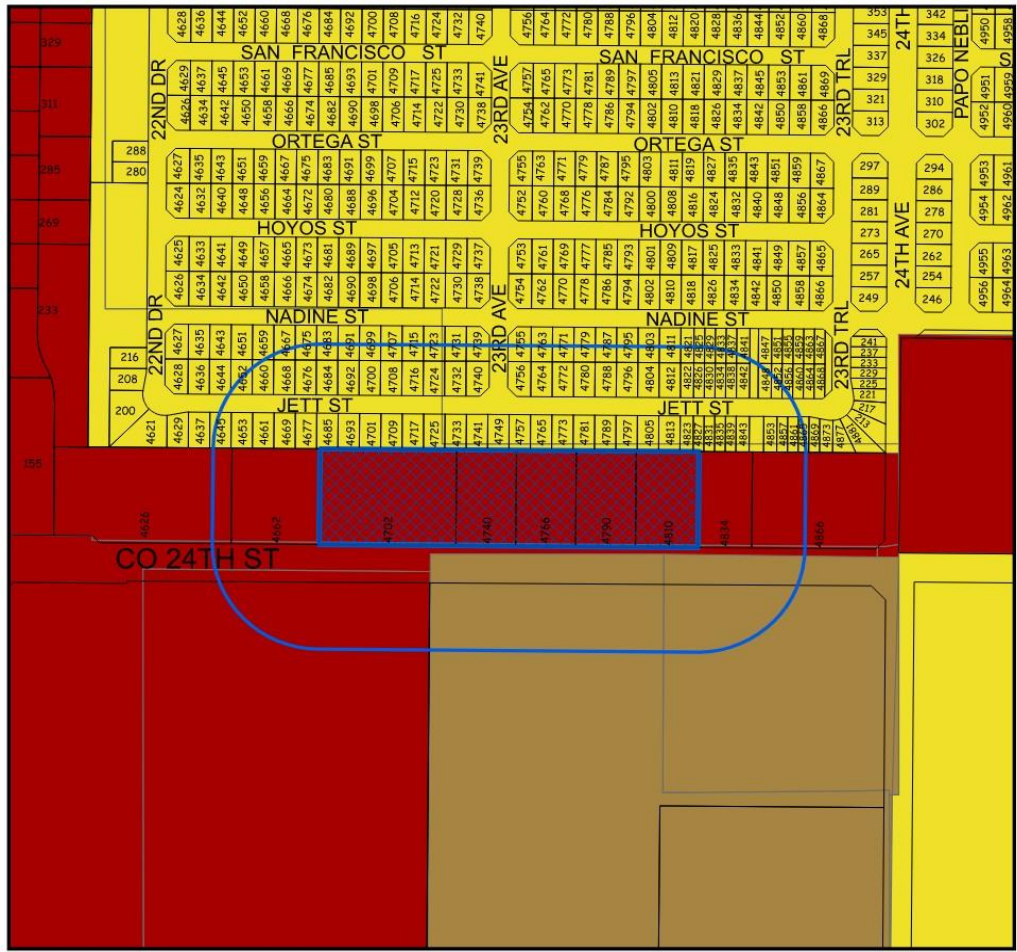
SAN FRANCISCO ST
SAN FRANCISCO ST
22ND DR
23RD AVE
23RD TRL
24TH AVE
PAPO NEBLI
ORTEGA ST
ORTEGA ST
HOYOS ST
HOYOS ST
NADINE ST
NADINE ST
JETT ST
JETT ST
CO 24TH ST

329
311
285
269
233
158
288
280
216
208
200
353
345
337
329
321
313
342
334
326
318
310
302
297
289
281
273
265
257
249
294
286
278
270
262
254
246
4950
4951
4952
4953
4954
4955
4956
4958
4960
4961
4962
4964
241
237
233
229
225
221
217

4628 4636 4644 4652 4660 4668 4676 4684 4692 4700 4708 4716 4724 4732 4740
4756 4764 4772 4780 4788 4796 4804 4812 4820 4828 4836 4844 4852 4860 4868
4629 4637 4645 4653 4661 4669 4677 4685 4693 4701 4709 4717 4725 4733 4741
4626 4634 4642 4650 4658 4666 4674 4682 4690 4698 4706 4714 4722 4730 4738
4757 4765 4773 4781 4789 4797 4805 4813 4821 4829 4837 4845 4853 4861 4869
4754 4762 4770 4778 4786 4794 4802 4810 4818 4826 4834 4842 4850 4858 4866
4627 4635 4643 4651 4659 4667 4675 4683 4691 4699 4707 4715 4723 4731 4739
4624 4632 4640 4648 4656 4664 4672 4680 4688 4696 4704 4712 4720 4728 4736
4755 4763 4771 4779 4787 4795 4803 4811 4819 4827 4835 4843 4851 4859 4867
4752 4760 4768 4776 4784 4792 4800 4808 4816 4824 4832 4840 4848 4856 4864
4625 4633 4641 4649 4657 4665 4673 4681 4689 4697 4705 4713 4721 4729 4737
4626 4634 4642 4650 4658 4666 4674 4682 4690 4698 4706 4714 4722 4730 4738
4753 4761 4769 4777 4785 4793 4801 4809 4817 4825 4833 4841 4849 4857 4865
4754 4762 4770 4778 4786 4794 4802 4810 4818 4826 4834 4842 4850 4858 4866
4627 4635 4643 4651 4659 4667 4675 4683 4691 4699 4707 4715 4723 4731 4739
4628 4636 4644 4652 4660 4668 4676 4684 4692 4700 4708 4716 4724 4732 4740
4755 4763 4771 4779 4787 4795 4803 4811
4756 4764 4772 4780 4788 4796 4804 4812
4621 4629 4637 4645 4653 4661 4669 4677 4685 4693 4701 4709 4717 4725 4733 4741 4749 4757 4765 4773 4781 4789 4797 4805 4813
4626 4662 4702 4740 4766 4790 4810 4834 4866